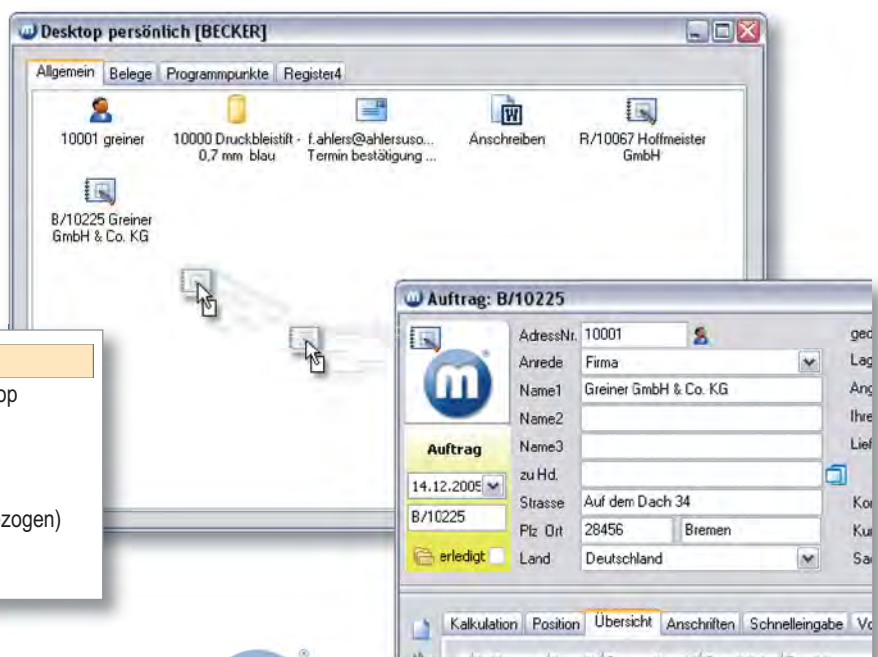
Desktop persönlich [BECKER]

Allgemein Belege Programmpunkte Register4

10001 greiner

10000 Druckbleistift - 0,7 mm blau

f.ahlers@ahlersuso... Termin bestätigung ...

Anschreiben

R/10067 Hoffmeister GmbH

B/10225 Greiner GmbH & Co. KG

op

zogen)

Auftrag: B/10225

AdressNr. 10001

Anrede Firma

Name1 Greiner GmbH & Co. KG

Name2

Name3

zu Hd.

Strasse Auf dem Dach 34

Plz Ort 28456 Bremen

Land Deutschland

Auftrag

14.12.2005

B/10225

erledigt

ge

Lag

Ang

Ihre

Lief

Ko

Ku

Sa

Kalkulation Position Übersicht Anschriften Schnelleingabe Vo